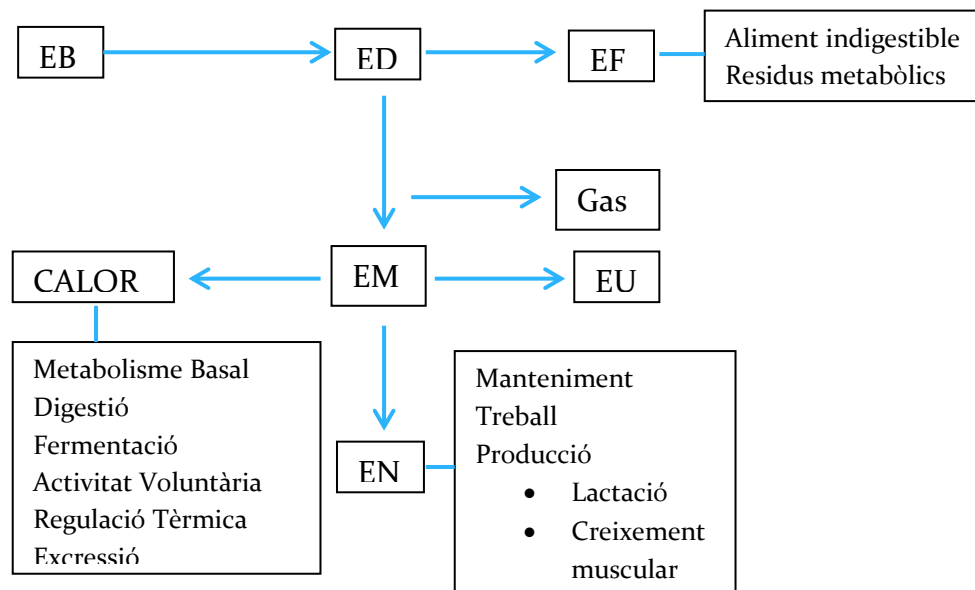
EB

ED

EF

Aliment indigestible
Residus metabòlics

Gas

CALOR

EM

EU

Metabolisme Basal
Digestió
Fermentació
Activitat Voluntària
Regulació Tèrmica
Excressió

EN

Manteniment
Treball
Producció
• Lactació
• Creixement muscular